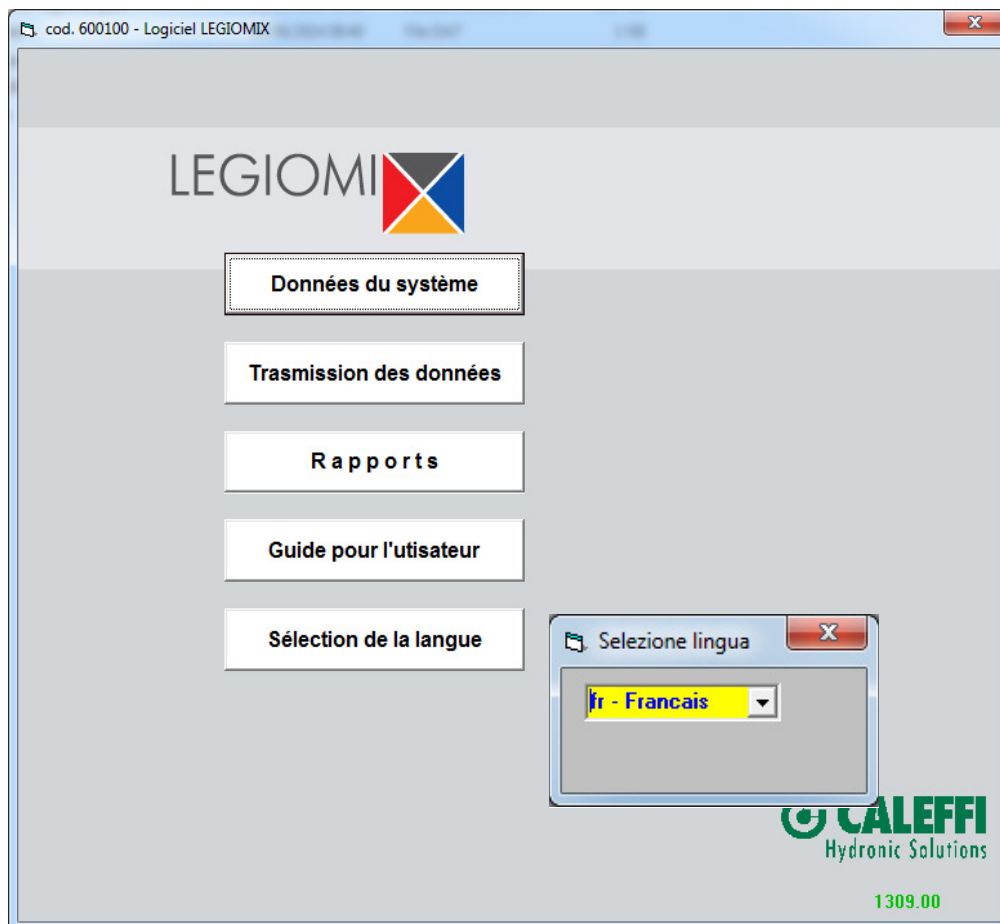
cod. 600100 - Logiciel LEGIOMIX

LEGIOMIX

Données du système

Trasmission des données

Rapports

Guide pour l'utisateur

Sélection de la langue

Selezione lingua

fr - Francais

CALEFFI
Hydronic Solutions

1309.00